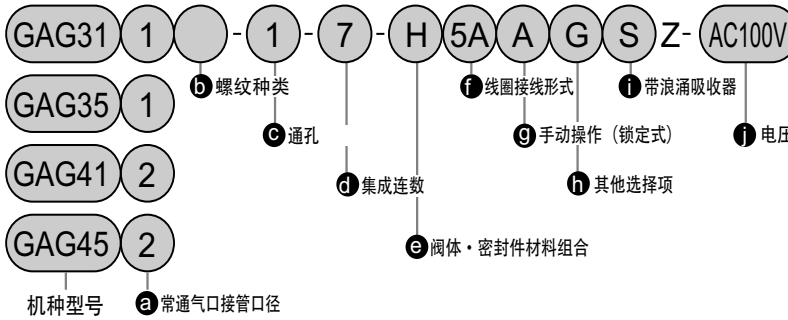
GAG31 1 - 1 - 7 - H 5A A G S Z- AC100V

GAG35 1

GAG41 2

GAG45 2

机种型号

a 常通气口接管口径

b 螺纹种类

c 通孔

d 集成连数

e 阀体・密封件材料组合

f 线圈接线形式

g 手动操作（锁定式）

h 其他选择项

i 带浪涌吸收器

j 电压